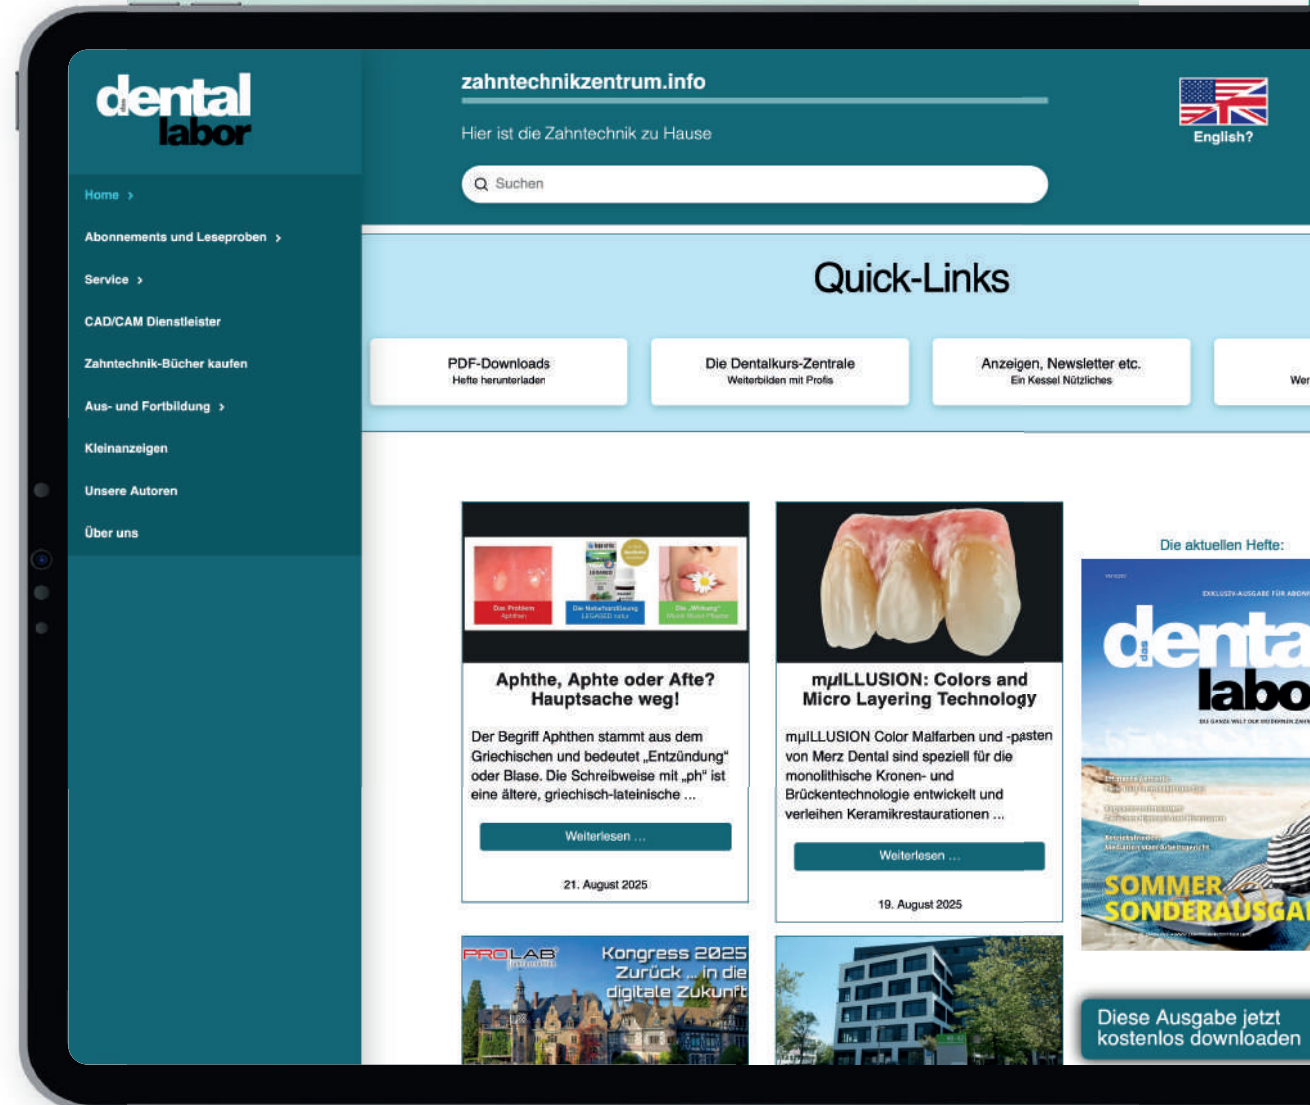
das dental labor

zahntechnikzentrum.info

Hier ist die Zahntechnik zu Hause

Suchen

English?

Home ›

Abonnements und Leseproben ›

Service ›

CAD/CAM Dienstleister

Zahntechnik-Bücher kaufen

Aus- und Fortbildung ›

Kleinanzeigen

Unsere Autoren

Über uns

Quick-Links

PDF-Downloads
Hefte herunterladen

Die Dentalkurs-Zentrale
Weiterbilden mit Profis

Anzeigen, Newsletter etc.
Ein Kessel Nützliches

Wer

Das Problem
Aphthen

Die Naturheilkunde
LEGASED natur

Die „Wirkung"

Aphthe, Aphte oder Afte? Hauptsache weg!

Der Begriff Aphthen stammt aus dem Griechischen und bedeutet „Entzündung" oder Blase. Die Schreibweise mit „ph" ist eine ältere, griechisch-lateinische ...

Weiterlesen ...

21. August 2025

mµILLUSION: Colors and Micro Layering Technology

mµILLUSION Color Malfarben und -pasten von Merz Dental sind speziell für die monolithische Kronen- und Brückentechnologie entwickelt und verleihen Keramikrestaurationen ...

Weiterlesen ...

19. August 2025

Die aktuellen Hefte:

das dental labo

SOMMER SONDERAUSGA

PROLAB

Kongress 2025 Zurück ... in die digitale Zukunft

Diese Ausgabe jetzt kostenlos downloaden